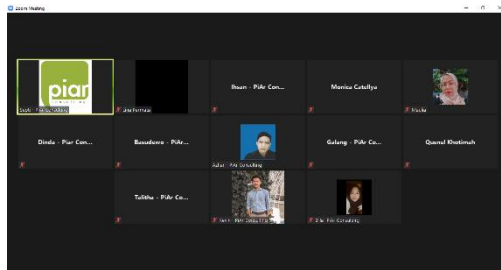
Zoom Meeting

piar

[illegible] - PiAr Consulting

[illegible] Firmansy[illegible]

Ihsan - PiAr Consulting

Monica Catellya

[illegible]

Dinda - Piar Con...

Basudewo - PiAr...

Aulia - PiAr Consulting

Galang - PiAr Co...

Qaanul Khotimah

Talitha - PiAr Co...

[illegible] - PiAr Consulting

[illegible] - PiAr Consulting